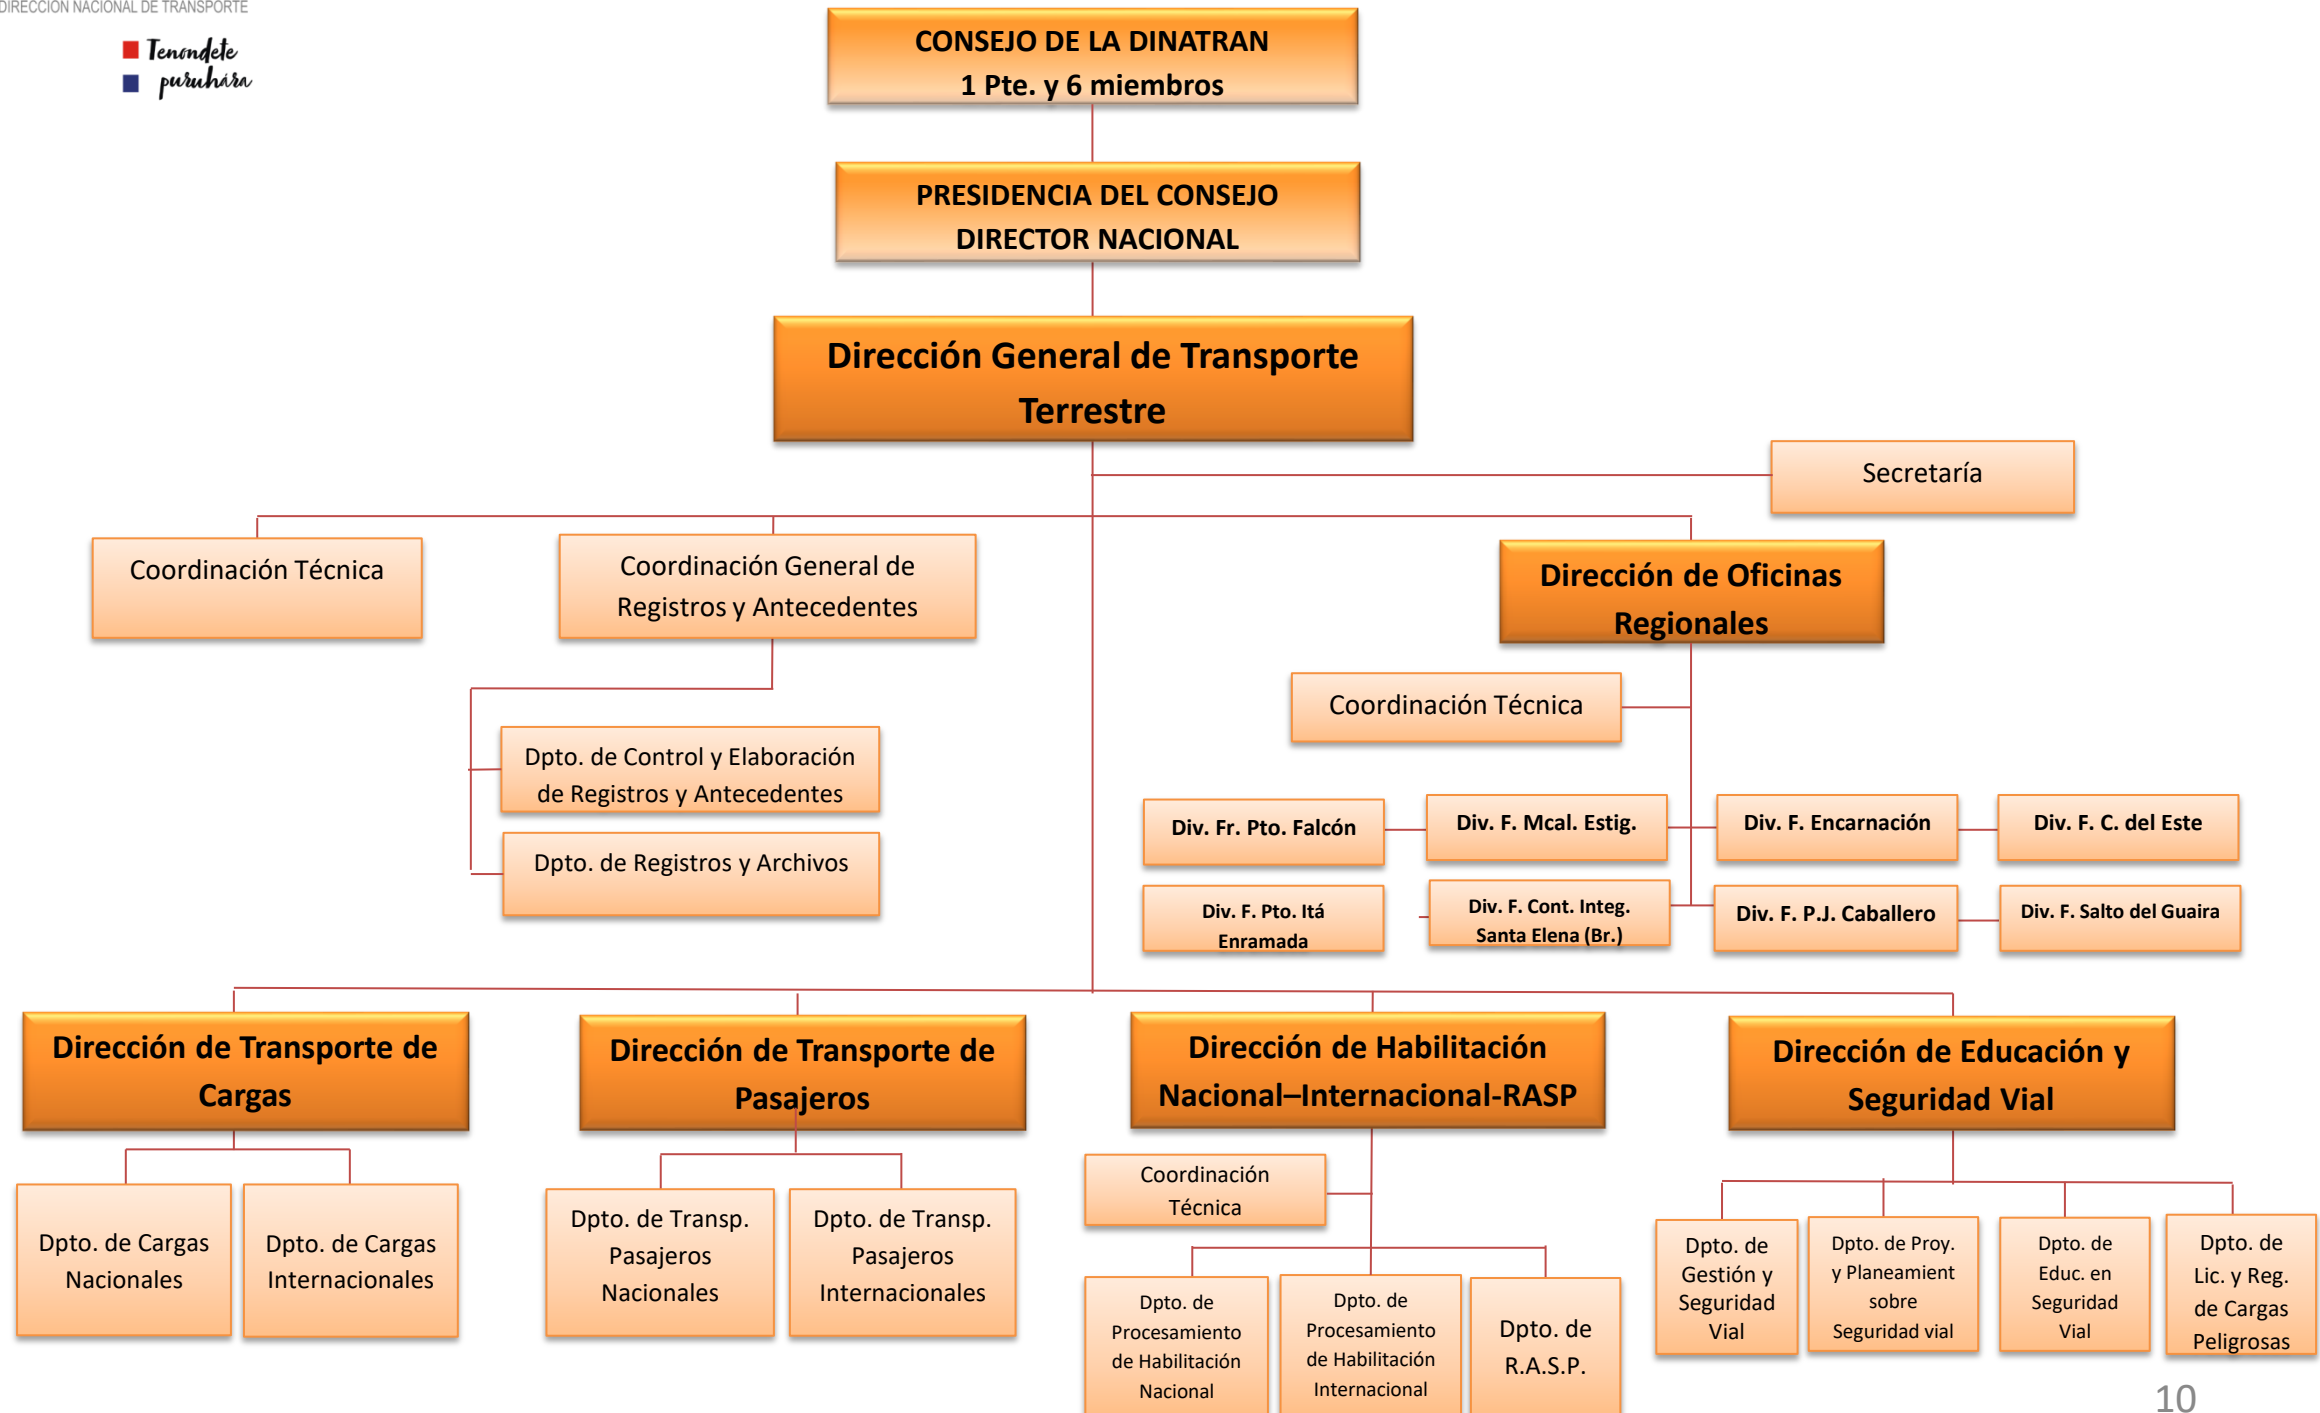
DIRECCION NACIONAL DE TRANSPORTE

Tenondete purahára

CONSEJO DE LA DINATRAN
1 Pte. y 6 miembros

PRESIDENCIA DEL CONSEJO
DIRECTOR NACIONAL

Dirección General de Transporte Terrestre

Secretaría

Coordinación Técnica

Coordinación General de Registros y Antecedentes

Dpto. de Control y Elaboración de Registros y Antecedentes

Dpto. de Registros y Archivos

Dirección de Oficinas Regionales

Coordinación Técnica

Div. Fr. Pto. Falcón

Div. F. Mcal. Estig.

Div. F. Encarnación

Div. F. C. del Este

Div. F. Pto. Itá Enramada

Div. F. Cont. Integ. Santa Elena (Br.)

Div. F. P.J. Caballero

Div. F. Salto del Guaira

Dirección de Transporte de Cargas

Dpto. de Cargas Nacionales

Dpto. de Cargas Internacionales

Dirección de Transporte de Pasajeros

Dpto. de Transp. Pasajeros Nacionales

Dpto. de Transp. Pasajeros Internacionales

Dirección de Habilitación Nacional–Internacional-RASP

Coordinación Técnica

Dpto. de Procesamiento de Habilitación Nacional

Dpto. de Procesamiento de Habilitación Internacional

Dpto. de R.A.S.P.

Dirección de Educación y Seguridad Vial

Dpto. de Gestión y Seguridad Vial

Dpto. de Proy. y Planeamient sobre Seguridad vial

Dpto. de Educ. en Seguridad Vial

Dpto. de Lic. y Reg. de Cargas Peligrosas

10